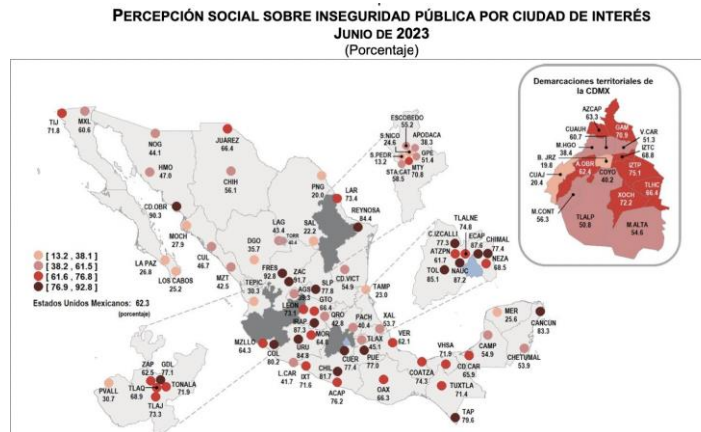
PERCEPCIÓN SOCIAL SOBRE INSEGURIDAD PÚBLICA POR CIUDAD DE INTERÉS
JUNIO DE 2023
(Porcentaje)

Demarcaciones territoriales de la CDMX

AZCAP 63.3
GAM 79.9
CUAUH 60.7
V.CAR 51.3
M.HGO 38.4
IZTC 68.8
B. JRZ 19.8
A.OBR 62.4
COYO 40.2
IZTP 75.1
CUAJ 20.4
TLHC 66.4
XOCH 72.2
M.CONT 56.3
TLALP 50.8
M.ALTA 54.6

TIJ 71.8
MXL 60.6
NOG 44.1
JUAREZ 66.4
HMO 47.0
CHIH 56.1
ESCOBEDO 55.2
S.NICO 24.6
APODACA 38.3
GPE 51.4
S.PEDR 13.2
MTY 70.8
STA.CAT 58.5
PNG 20.0
LAR 73.4
REYNOSA 84.4
CD.OBR 90.3
LAG 43.4
TORR 40.4
SAL 22.2
MOCH 27.9
CUL 46.7
DGO 35.7
CD.VICT 54.9
TAMP 23.0
LA PAZ 26.8
LOS CABOS 25.2
MZT 42.5
TEPIC 30.3
FRES 92.8
ZAC 61.7
SLP 77.8
AGS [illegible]
LEON 73.6
GTO 66.4
IRAP 87.3
QRO 42.8
TLALNE 74.6
C.IZCALLI 77.3
ECAP 87.6
CHIMAL 77.4
ATZPN 61.7
NEZA 68.5
TOL 85.1
NAUC 87.2
PACH 48.4
XAL 53.7
VER 62.1
TLAX 45.5
MER 25.6
CANCUN 83.3
MZLLO 64.3
COL 80.2
GRU 84.8
MOR 64.6
CUER 77.4
PUE 77.0
VHSA 71.9
CAMP 54.9
CHETUMAL 53.9
ZAP 62.5
GDL 77.1
TONALA 71.9
TLAQ 68.9
TLAJ 73.3
PVALL 30.7
L.CAR 41.7
IXT 71.6
CHIL 81.7
ACAP 76.2
OAX 66.3
COATZA 74.3
CD.CAR 65.9
TUXTLA 71.4
TAP 79.6

[ 13.2 , 38.1 ]
[ 38.2 , 61.5 ]
[ 61.6 , 76.8 ]
[ 76.9 , 92.8 ]

Estados Unidos Mexicanos: 62.3
(porcentaje)